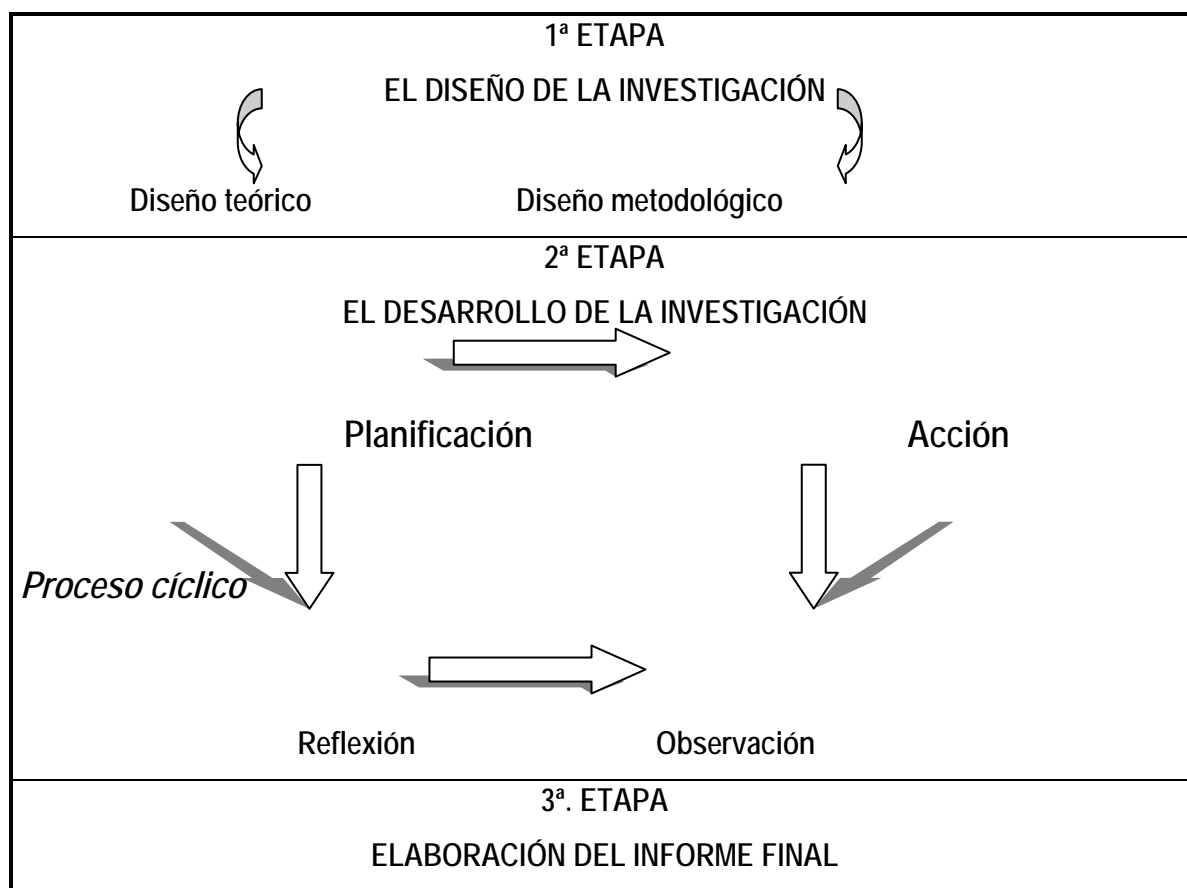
1ª ETAPA

EL DISEÑO DE LA INVESTIGACIÓN

Diseño teórico

Diseño metodológico

2ª ETAPA

EL DESARROLLO DE LA INVESTIGACIÓN

Planificación

Acción

Proceso cíclico

Reflexión

Observación

3ª. ETAPA

ELABORACIÓN DEL INFORME FINAL